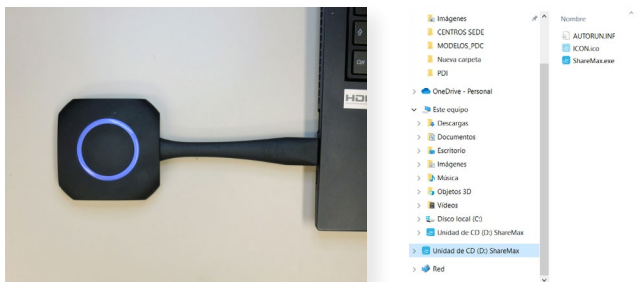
HDMI

Imágenes
CENTROS SEDE
MODELOS_PDC
Nueva carpeta
PDI
OneDrive - Personal
Este equipo
Descargas
Documentos
Escritorio
Imágenes
Música
Objetos 3D
Vídeos
Disco local (C:)
Unidad de CD (D:) ShareMax
Unidad de CD (D:) ShareMax
Red

Nombre
AUTORUN.INF
ICON.ico
ShareMax.exe